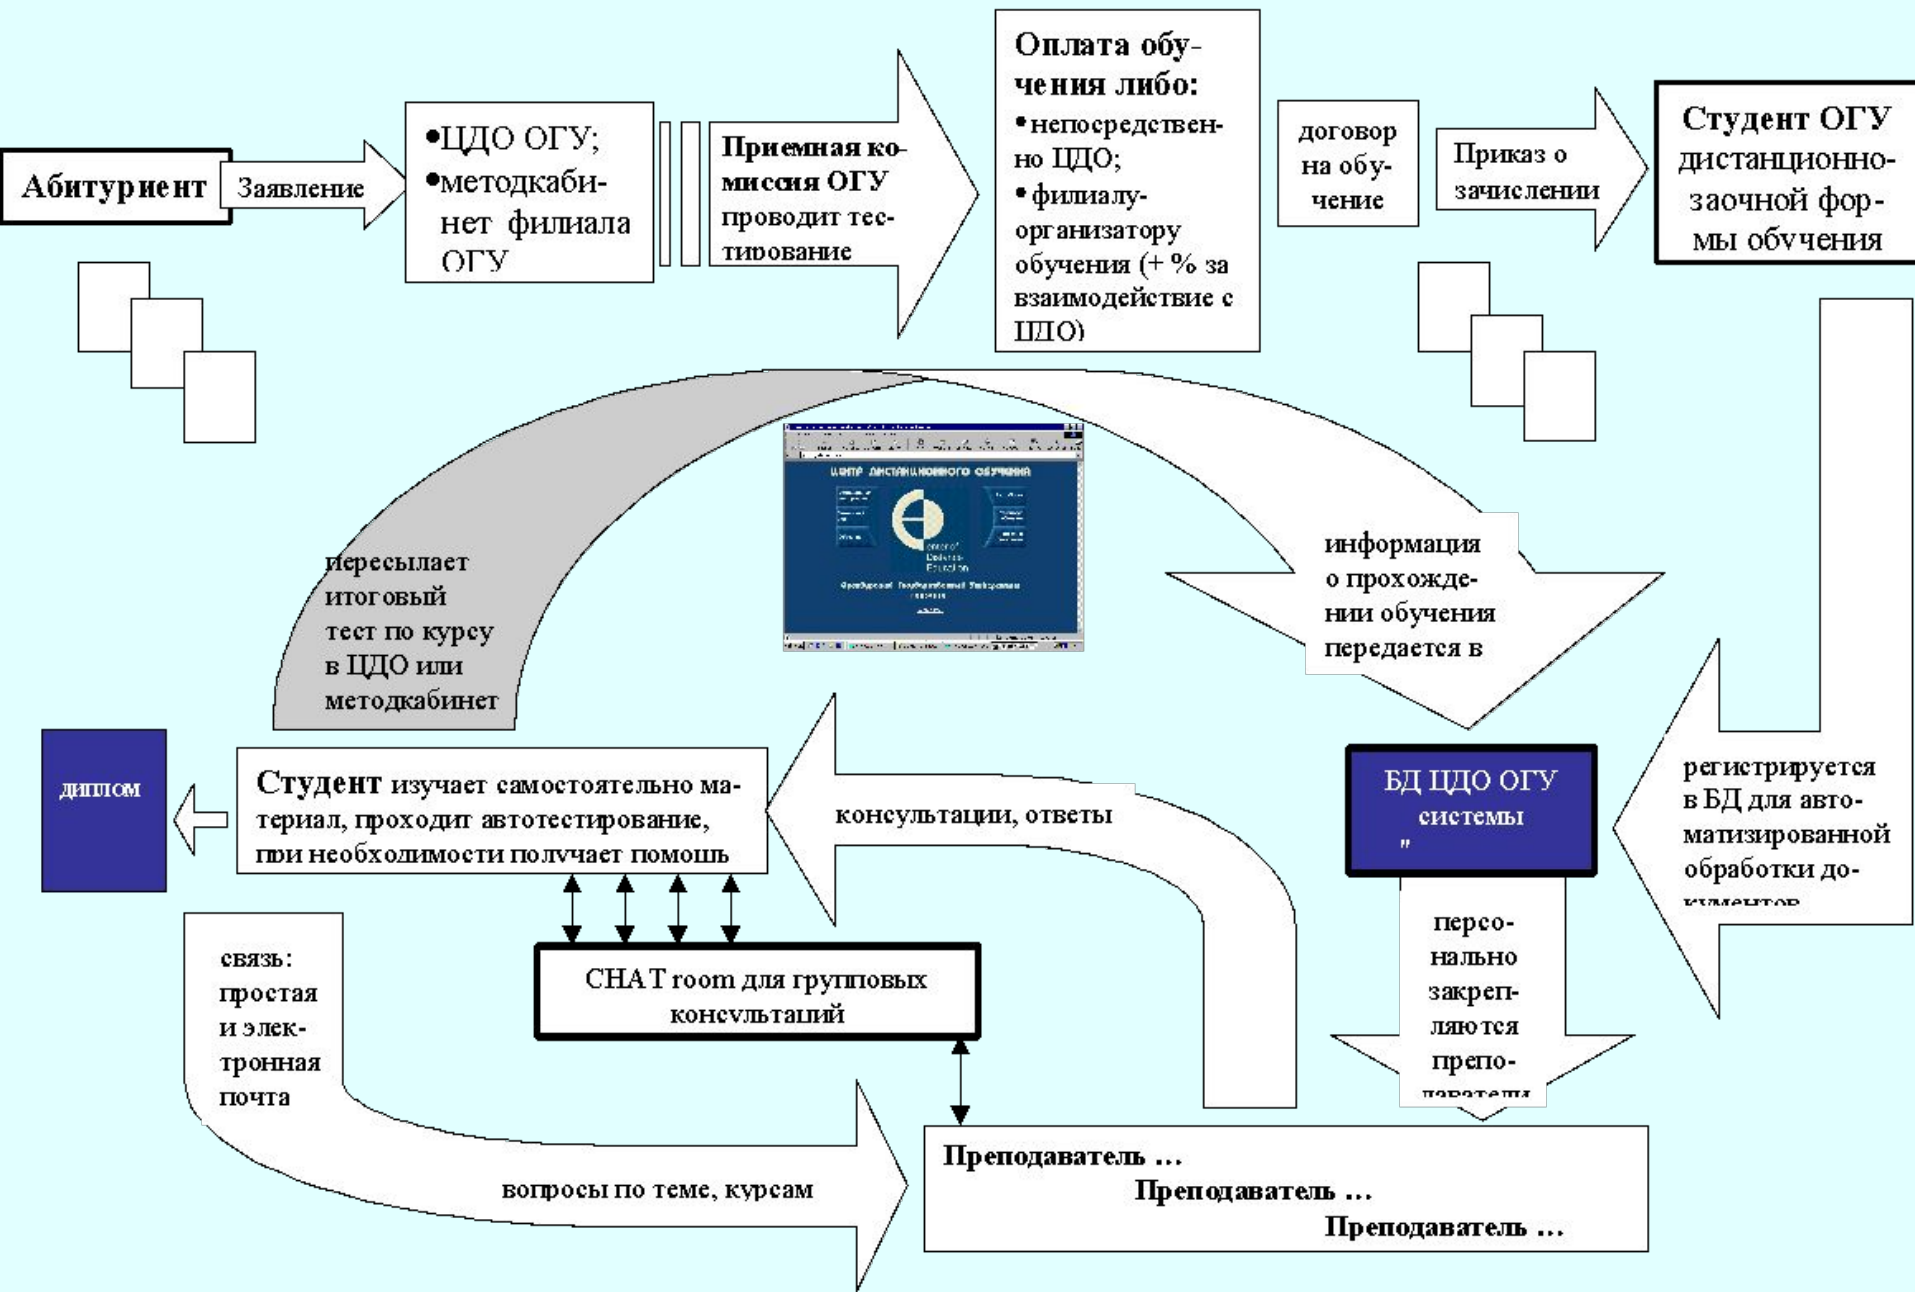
Абитуриент

Заявление

•ЦДО ОГУ;
•методкабинет филиала ОГУ

Приемная комиссия ОГУ проводит тестирование

Оплата обучения либо:
•непосредственно ЦДО;
•филиалу-организатору обучения (+ % за взаимодействие с ЦДО)

договор на обучение

Приказ о зачислении

Студент ОГУ дистанционно-заочной формы обучения

ЦЕНТР ДИСТАНЦИОННОГО ОБУЧЕНИЯ

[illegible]

пересылает итоговый тест по курсу в ЦДО или методкабинет

информация о прохождении обучения передается в

диплом

Студент изучает самостоятельно материал, проходит автотестирование, при необходимости получает помощь

консультации, ответы

БД ЦДО ОГУ системы
"

регистрируется в БД для автоматизированной обработки до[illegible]

связь: простая и электронная почта

CHAT room для групповых консультаций

персонально закрепляются преподаватели

вопросы по теме, курсам

Преподаватель …
Преподаватель …
Преподаватель …